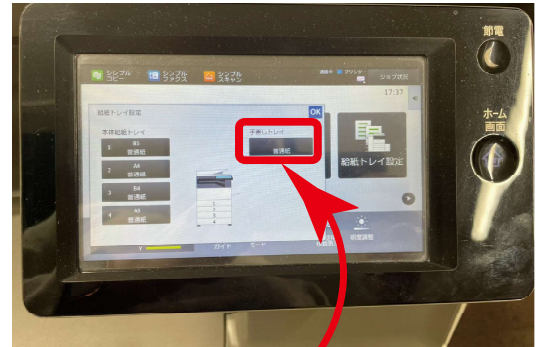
節電

ホーム
画面

シンプル
コピー

シンプル
ファクス

シンプル
スキャン

通信中 プリンタ

ジョブ状況

17:37

給紙トレイ設定

OK

本体給紙トレイ

1 B5
普通紙

2 A4
普通紙

3 B4
普通紙

4 A3
普通紙

手差しトレイ

普通紙

給紙トレイ設定

ガイド

モード

輝度調整